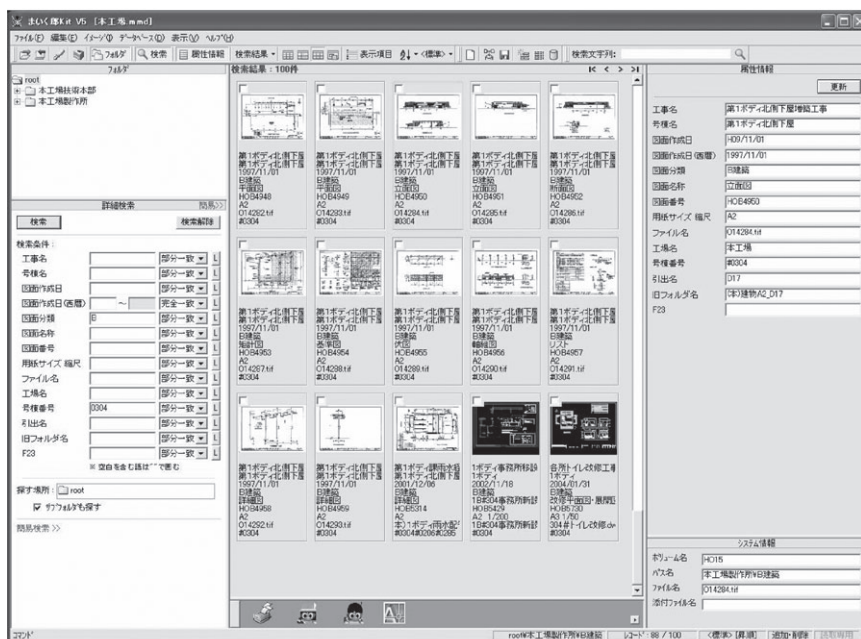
まいく郎Kit V5 [本工場.mmd]

ファイル(F) 編集(E) イメージ(I) データベース(D) 表示(V) ヘルプ(H)

フォルダ 検索 属性情報 検索結果 表示項目 <標準> 検索文字列:

フォルダ

root
本工場技術本部
本工場製作所

詳細検索 簡易>>

検索 検索解除

検索条件:

| 項目 | 値 | 条件 |
|---|---|---|
| 工事名 | | 部分一致 |
| 号棟名 | | 部分一致 |
| 図面作成日 | | 部分一致 |
| 図面作成日(西暦) | ~ | 完全一致 |
| 図面分類 | 8 | 部分一致 |
| 図面名称 | | 部分一致 |
| 図面番号 | | 部分一致 |
| 用紙サイズ 縮尺 | | 部分一致 |
| ファイル名 | | 部分一致 |
| 工場名 | | 部分一致 |
| 号棟番号 | 0304 | 部分一致 |
| 引出名 | | 部分一致 |
| 旧フォルダ名 | | 部分一致 |
| F23 | | 部分一致 |

※ 空白を含む語は" "で囲む

探す場所: root
☑ サブフォルダも探す

簡易検索 >>

検索結果 : 100件

第1ボディ北側下屋 第1ボディ北側下屋 1997/11/01 B建築 平面図 HOB4948 A2 O14282.tif #0304

第1ボディ北側下屋 第1ボディ北側下屋 1997/11/01 B建築 平面図 HOB4949 A2 O14283.tif #0304

第1ボディ北側下屋 第1ボディ北側下屋 1997/11/01 B建築 立面図 HOB4950 A2 O14284.tif #0304

第1ボディ北側下屋 第1ボディ北側下屋 1997/11/01 B建築 立面図 HOB4951 A2 O14285.tif #0304

第1ボディ北側下屋 第1ボディ北側下屋 1997/11/01 B建築 断面図 HOB4952 A2 O14286.tif #0304

第1ボディ北側下屋 第1ボディ北側下屋 1997/11/01 B建築 矩計図 HOB4953 A2 O14287.tif #0304

第1ボディ北側下屋 第1ボディ北側下屋 1997/11/01 B建築 基準図 HOB4954 A2 O14288.tif #0304

第1ボディ北側下屋 第1ボディ北側下屋 1997/11/01 B建築 伏図 HOB4955 A2 O14289.tif #0304

第1ボディ北側下屋 第1ボディ北側下屋 1997/11/01 B建築 軸組図 HOB4956 A2 O14290.tif #0304

第1ボディ北側下屋 第1ボディ北側下屋 1997/11/01 B建築 リスト HOB4957 A2 O14291.tif #0304

第1ボディ北側下屋 第1ボディ北側下屋 1997/11/01 B建築 詳細図 HOB4958 A2 O14292.tif #0304

第1ボディ北側下屋 第1ボディ北側下屋 1997/11/01 B建築 詳細図 HOB4959 A2 O14293.tif #0304

第1ボディ鋼製水槽 第1ボディ北側下屋 2001/12/06 B建築 詳細図 HOB5314 A2 本1ボディ雨水配 #0304#0206#0285

1ボディ事務所移設 1ボディ 2002/11/18 B建築 1B#304事務所新設 HOB5429 A2 1/200 1B#304事務所新設 #0304

各所トイレ改修工事 1ボディ 2004/01/31 B建築 改修平面図・展開図 HOB5730 A3 1/50 304#トイレ改修de #0304

属性情報

更新

| 項目 | 値 |
|---|---|
| 工事名 | 第1ボディ北側下屋増築工事 |
| 号棟名 | 第1ボディ北側下屋 |
| 図面作成日 | H09/11/01 |
| 図面作成日(西暦) | 1997/11/01 |
| 図面分類 | B建築 |
| 図面名称 | 立面図 |
| 図面番号 | HOB4950 |
| 用紙サイズ 縮尺 | A2 |
| ファイル名 | O14284.tif |
| 工場名 | 本工場 |
| 号棟番号 | #0304 |
| 引出名 | D17 |
| 旧フォルダ名 | (本)建物A2_D17 |
| F23 | |

システム情報

| 項目 | 値 |
|---|---|
| ボリューム名 | HO15 |
| パス名 | 本工場製作所¥B建築 |
| ファイル名 | O14284.tif |
| 添付ファイル名 | |

コマンド

root¥本工場製作所¥B建築 レコード: 98 / 100 <標準> [昇順] 追加・削除 読取専用